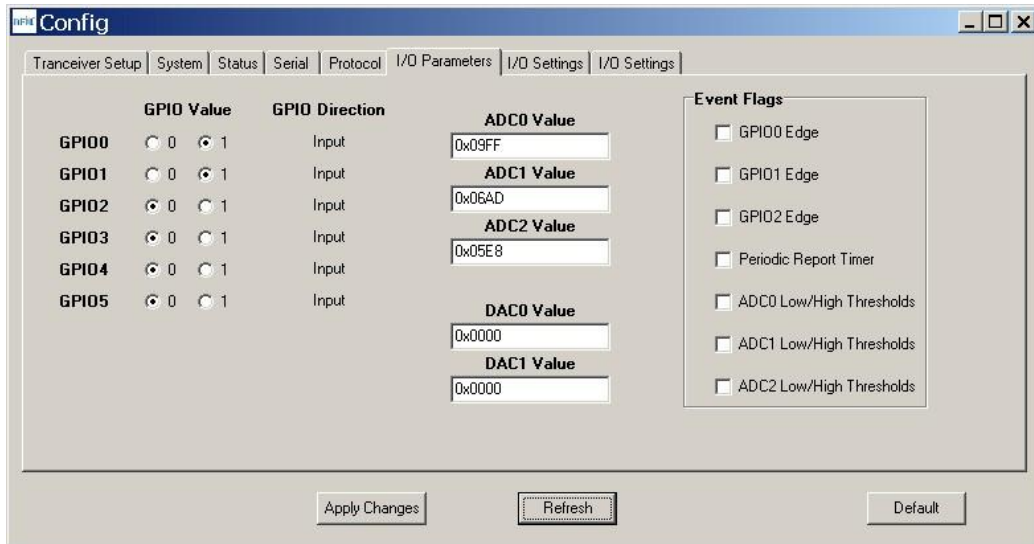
Config

Tranceiver Setup | System | Status | Serial | Protocol | I/O Parameters | I/O Settings | I/O Settings

| | GPIO Value | GPIO Direction |
|---|---|---|
| GPIO0 | 0 1 | Input |
| GPIO1 | 0 1 | Input |
| GPIO2 | 0 1 | Input |
| GPIO3 | 0 1 | Input |
| GPIO4 | 0 1 | Input |
| GPIO5 | 0 1 | Input |

ADC0 Value
0x09FF
ADC1 Value
0x06AD
ADC2 Value
0x05E8

DAC0 Value
0x0000
DAC1 Value
0x0000

Event Flags
GPIO0 Edge
GPIO1 Edge
GPIO2 Edge
Periodic Report Timer
ADC0 Low/High Thresholds
ADC1 Low/High Thresholds
ADC2 Low/High Thresholds

Apply Changes
Refresh
Default